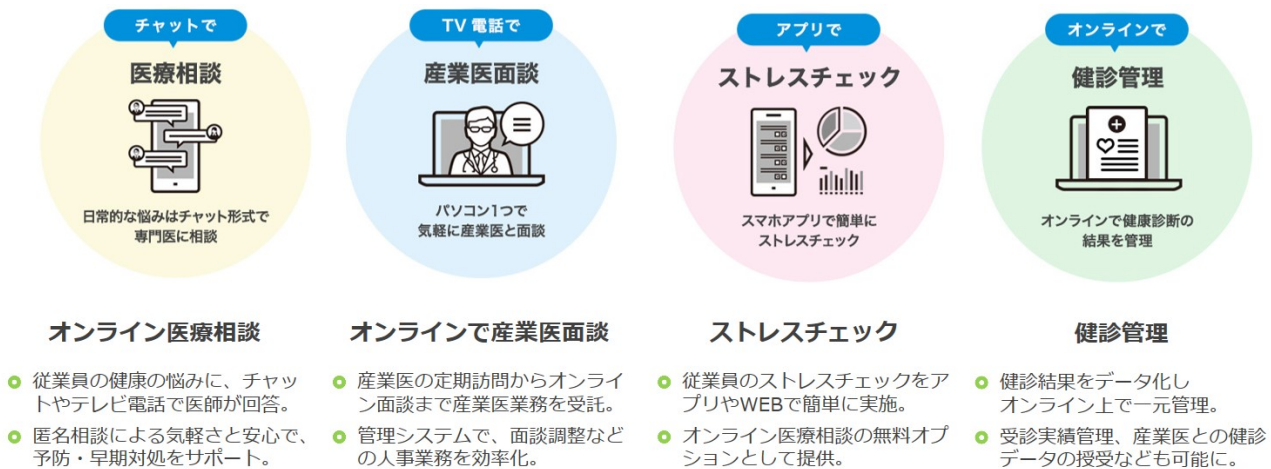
チャットで
医療相談
日常的な悩みはチャット形式で専門医に相談

TV 電話で
産業医面談
パソコン1つで気軽に産業医と面談

アプリで
ストレスチェック
スマホアプリで簡単にストレスチェック

オンラインで
健診管理
オンラインで健康診断の結果を管理

オンライン医療相談
従業員の健康の悩みに、チャットやテレビ電話で医師が回答。
匿名相談による気軽さと安心で、予防・早期対処をサポート。

オンラインで産業医面談
産業医の定期訪問からオンライン面談まで産業医業務を受託。
管理システムで、面談調整などの人事業務を効率化。

ストレスチェック
従業員のストレスチェックをアプリやWEBで簡単に実施。
オンライン医療相談の無料オプションとして提供。

健診管理
健診結果をデータ化しオンライン上で一元管理。
受診実績管理、産業医との健診データの授受なども可能に。